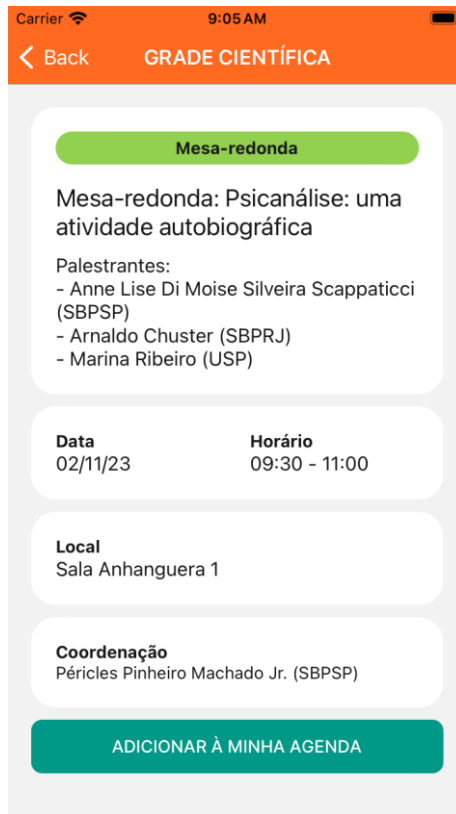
Carrier 9:05 AM

< Back GRADE CIENTÍFICA

Mesa-redonda

Mesa-redonda: Psicanálise: uma atividade autobiográfica

Palestrantes:
- Anne Lise Di Moise Silveira Scappaticci (SBPSP)
- Arnaldo Chuster (SBPRJ)
- Marina Ribeiro (USP)

Data
02/11/23

Horário
09:30 - 11:00

Local
Sala Anhanguera 1

Coordenação
Péricles Pinheiro Machado Jr. (SBPSP)

ADICIONAR À MINHA AGENDA